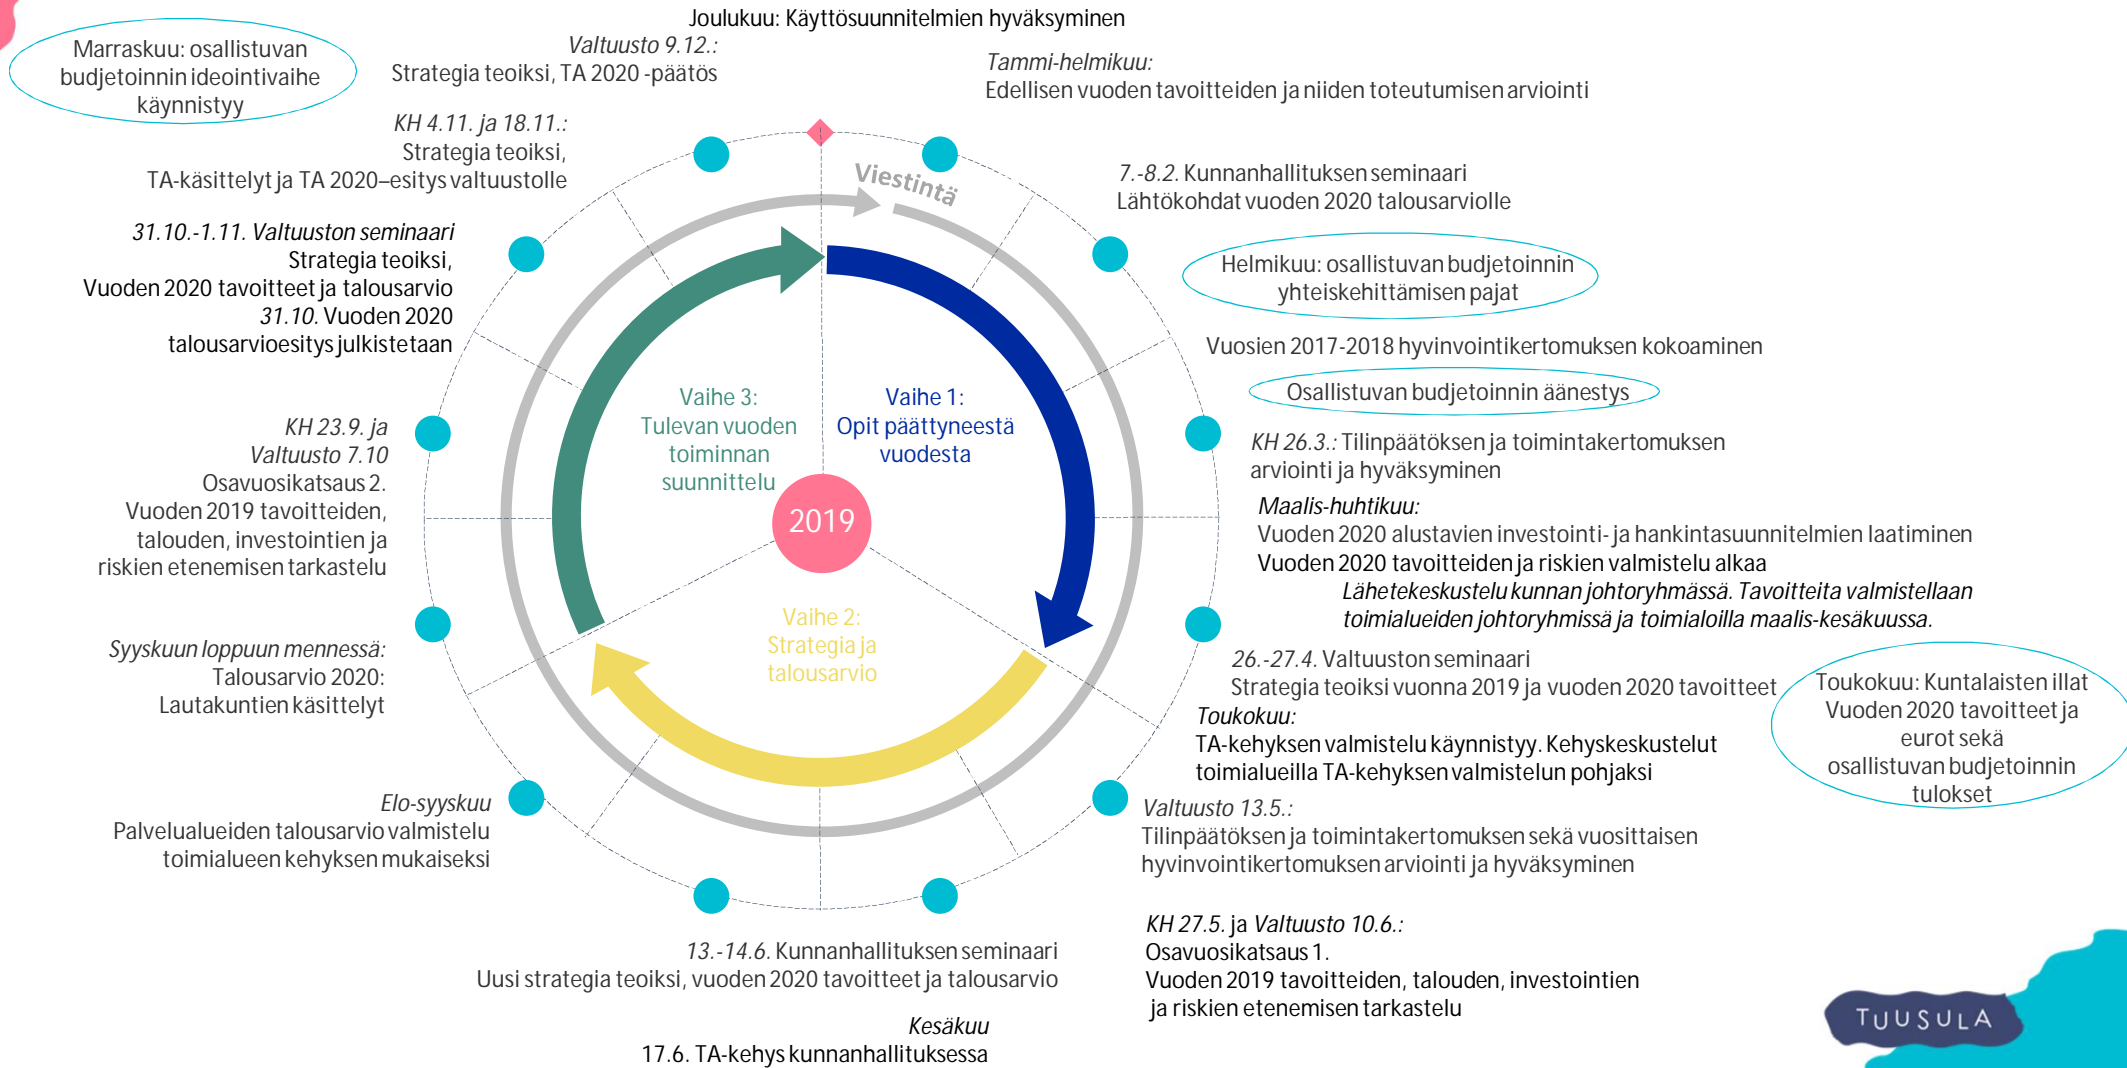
Joulukuu: Käyttösuunnitelmien hyväksyminen

Marraskuu: osallistuvan budjetoinnin ideointivaihe käynnistyy

Valtuusto 9.12.:
Strategia teoiksi, TA 2020 -päätös

Tammi-helmikuu:
Edellisen vuoden tavoitteiden ja niiden toteutumisen arviointi

KH 4.11. ja 18.11.:
Strategia teoiksi,
TA-käsittelyt ja TA 2020–esitys valtuustolle

Viestintä

7.-8.2. Kunnanhallituksen seminaari
Lähtökohdat vuoden 2020 talousarviolle

31.10.-1.11. Valtuuston seminaari
Strategia teoiksi,
Vuoden 2020 tavoitteet ja talousarvio
31.10. Vuoden 2020 talousarvioesitys julkistetaan

Helmikuu: osallistuvan budjetoinnin yhteiskehittämisen pajat

Vuosien 2017-2018 hyvinvointikertomuksen kokoaminen

Osallistuvan budjetoinnin äänestys

Vaihe 3:
Tulevan vuoden toiminnan suunnittelu

Vaihe 1:
Opit päättyneestä vuodesta

KH 26.3.: Tilinpäätöksen ja toimintakertomuksen arviointi ja hyväksyminen

KH 23.9. ja
Valtuusto 7.10
Osavuosikatsaus 2.
Vuoden 2019 tavoitteiden, talouden, investointien ja riskien etenemisen tarkastelu

2019

Maalis-huhtikuu:
Vuoden 2020 alustavien investointi- ja hankintasuunnitelmien laatiminen
Vuoden 2020 tavoitteiden ja riskien valmistelu alkaa
Lähetekeskustelu kunnan johtoryhmässä. Tavoitteita valmistellaan toimialueiden johtoryhmissä ja toimialoilla maalis-kesäkuussa.

Vaihe 2:
Strategia ja talousarvio

Syyskuun loppuun mennessä:
Talousarvio 2020:
Lautakuntien käsittelyt

26.-27.4. Valtuuston seminaari
Strategia teoiksi vuonna 2019 ja vuoden 2020 tavoitteet

Toukokuu: Kuntalaisten illat
Vuoden 2020 tavoitteet ja eurot sekä osallistuvan budjetoinnin tulokset

Toukokuu:
TA-kehyksen valmistelu käynnistyy. Kehyskeskustelut toimialueilla TA-kehyksen valmistelun pohjaksi

Elo-syyskuu
Palvelualueiden talousarvio valmistelu toimialueen kehyksen mukaiseksi

Valtuusto 13.5.:
Tilinpäätöksen ja toimintakertomuksen sekä vuosittaisen hyvinvointikertomuksen arviointi ja hyväksyminen

13.-14.6. Kunnanhallituksen seminaari
Uusi strategia teoiksi, vuoden 2020 tavoitteet ja talousarvio

KH 27.5. ja Valtuusto 10.6.:
Osavuosikatsaus 1.
Vuoden 2019 tavoitteiden, talouden, investointien ja riskien etenemisen tarkastelu

Kesäkuu
17.6. TA-kehys kunnanhallituksessa

TUUSULA